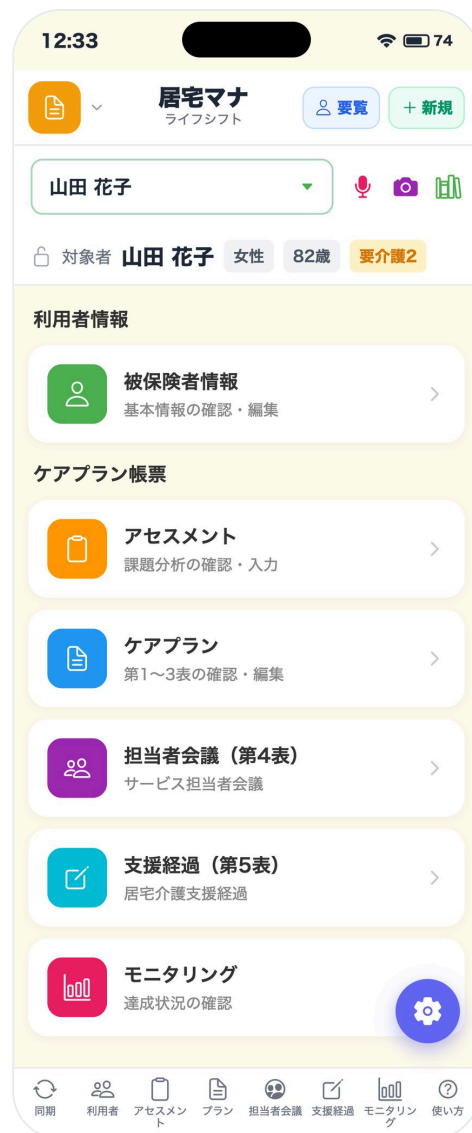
12:33
74

居宅マナ
ライフシフト
要覧
+ 新規

山田 花子

対象者 山田 花子 女性 82歳 要介護2

利用者情報

被保険者情報
基本情報の確認・編集

ケアプラン帳票

アセスメント
課題分析の確認・入力

ケアプラン
第1〜3表の確認・編集

担当者会議（第4表）
サービス担当者会議

支援経過（第5表）
居宅介護支援経過

モニタリング
達成状況の確認

同期 利用者 アセスメント プラン 担当者会議 支援経過 モニタリング 使い方